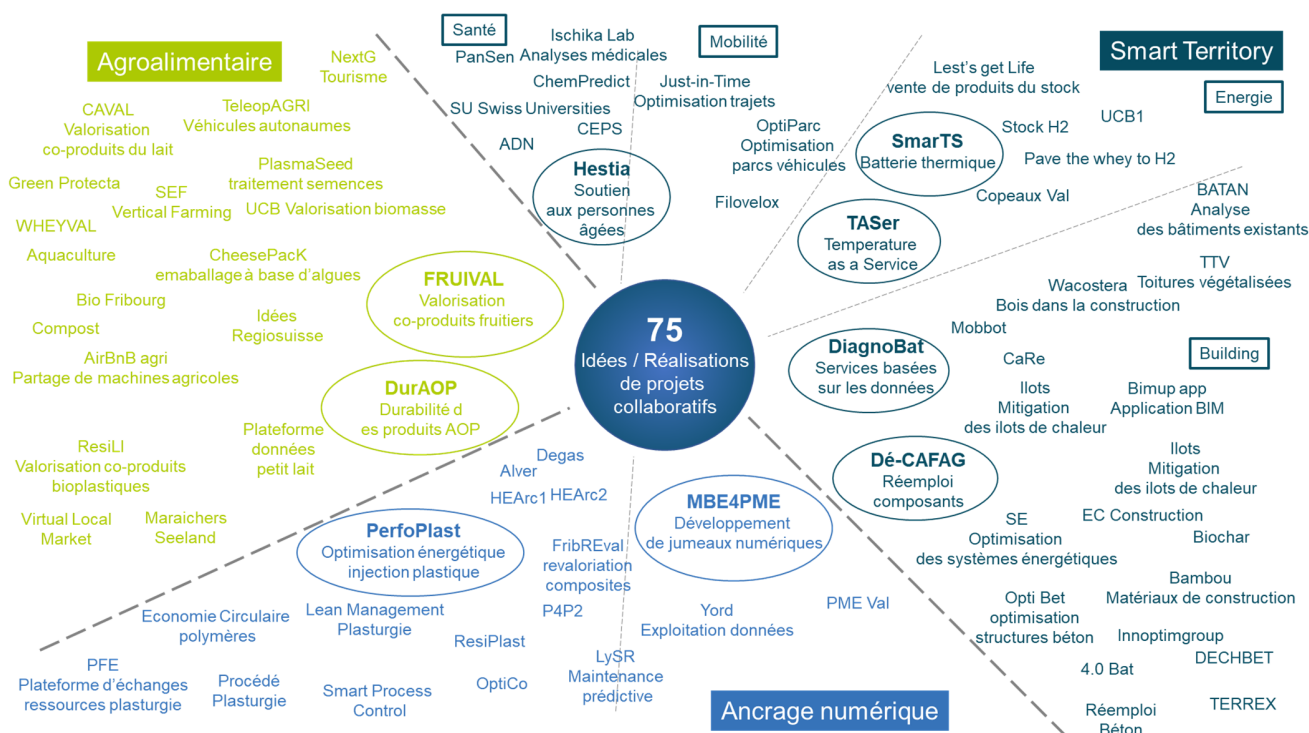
Agroalimentaire

NextG
Tourisme

CAVAL
Valorisation
co-produits du lait

TeleopAGRI
Véhicules autonaumes

Green Protecta

SEF
Vertical Farming

PlasmaSeed
traitement semences

UCB Valorisation biomasse

WHEYVAL

Aquaculture

CheesePacK
emaballage à base d'algues

Bio Fribourg

FRUIVAL
Valorisation
co-produits fruitiers

Compost

Idées
Regiosuisse

AirBnB agri
Partage de machines agricoles

DurAOP
Durabilité d
es produits AOP

Plateforme
données
petit lait

ResiLI
Valorisation co-produits
bioplastiques

Virtual Local
Market

Maraichers
Seeland

Santé

PanSen

Ischika Lab
Analyses médicales

ChemPredict

SU Swiss Universities

CEPS

ADN

Hestia
Soutien
aux personnes
âgées

Mobilité

Just-in-Time
Optimisation trajets

OptiParc
Optimisation
parcs véhicules

Filovelox

Smart Territory

Lest's get Life
vente de produits du stock

Energie

UCB1

SmarTS
Batterie thermique

Stock H2

Pave the whey to H2

Copeaux Val

TASer
Temperature
as a Service

BATAN
Analyse
des bâtiments existants

TTV
Toitures végétalisées

Wacostera
Bois dans la construction

Mobbot

75
Idées / Réalisations
de projets
collaboratifs

DiagnoBat
Services basées
sur les données

CaRe

Building

Ilots
Mitigation
des ilots de chaleur

Bimup app
Application BIM

Ilots
Mitigation
des ilots de chaleur

Dé-CAFAG
Réemploi
composants

SE
Optimisation
des systèmes énergétiques

EC Construction

Biochar

Bambou
Matériaux de construction

Opti Bet
optimisation
structures béton

Innoptimgroup

DECHBET

4.0 Bat

TERREX

Réemploi
Béton

Degas

Alver

HEArc1

HEArc2

MBE4PME
Développement
de jumeaux numériques

PerfoPlast
Optimisation énergétique
injection plastique

FribREval
revaloriation
composites

P4P2

Economie Circulaire
polymères

Lean Management
Plasturgie

ResiPlast

Yord
Exploitation données

PME Val

PFE
Plateforme d'échanges
ressources plasturgie

Procédé
Plasturgie

Smart Process
Control

OptiCo

LySR
Maintenance
prédictive

Ancrage numérique